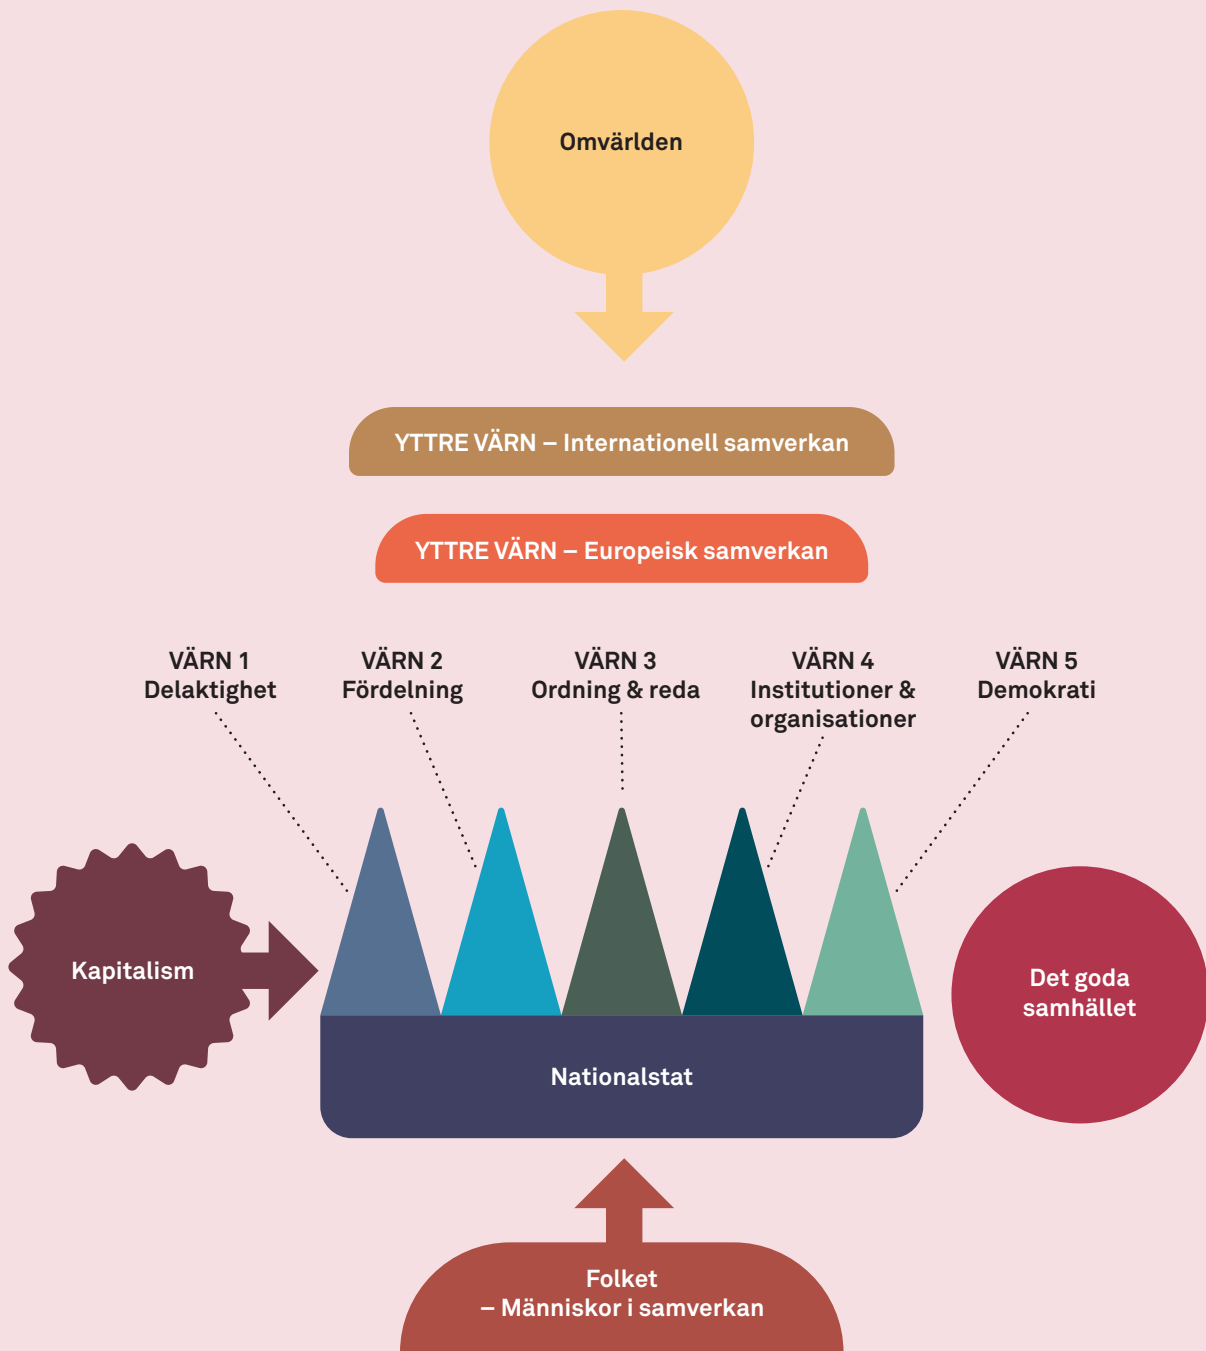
Omvärlden

YTTRE VÄRN – Internationell samverkan

YTTRE VÄRN – Europeisk samverkan

VÄRN 1
Delaktighet

VÄRN 2
Fördelning

VÄRN 3
Ordning & reda

VÄRN 4
Institutioner & organisationer

VÄRN 5
Demokrati

Kapitalism

Nationalstat

Det goda samhället

Folket
– Människor i samverkan